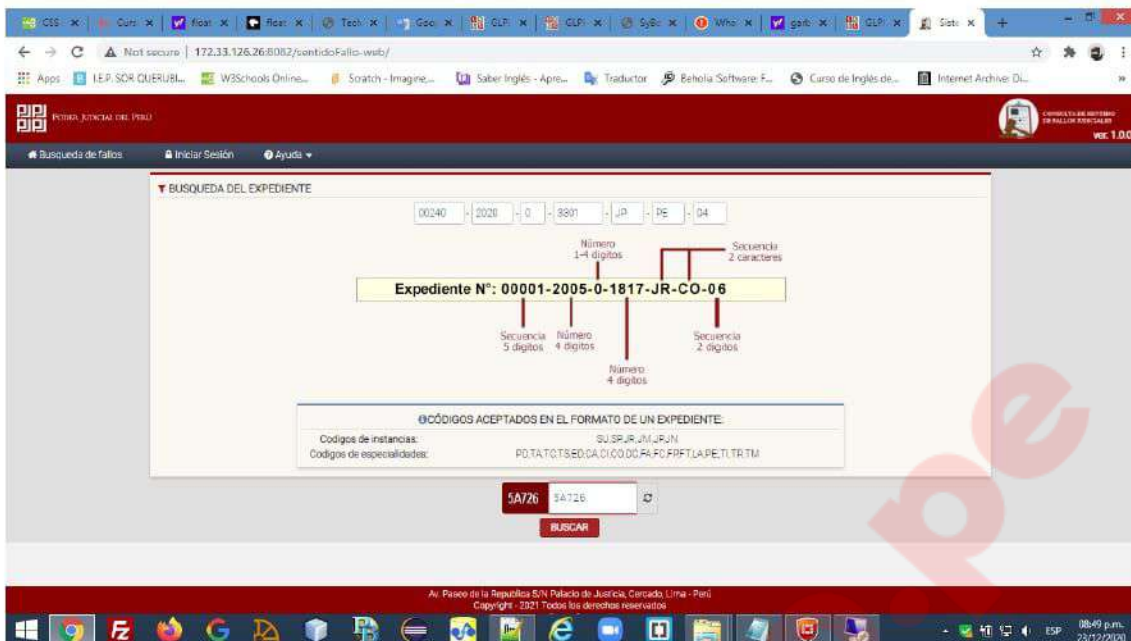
CSS × | Curs × | float × | float × | Tech × | Goo × | GLPI × | GLPI × | SyBo × | Who × | garb × | GLPI × | Siste ×

Not secure | 172.33.126.26:8082/sentidoFallo-web/

Apps | I.E.P. SOR QUERUBI... | W3Schools Online... | Scratch - Imagine... | Saber Inglés - Apre... | Traductor | Beholia Software: F... | Curso de Inglés de... | Internet Archive: Di...

PODER JUDICIAL DEL PERÚ

CONSULTA DE SISTEMA DE FALLOS JUDICIALES
ver. 1.0.0

Busqueda de fallos | Iniciar Sesión | Ayuda

BUSQUEDA DEL EXPEDIENTE

00240 - 2020 - 0 - 3801 - JP - PE - 04

Número 1-4 dígitos

Secuencia 2 caracteres

Expediente N°: 00001-2005-0-1817-JR-CO-06

Secuencia 5 dígitos

Número 4 dígitos

Número 4 dígitos

Secuencia 2 dígitos

CÓDIGOS ACEPTADOS EN EL FORMATO DE UN EXPEDIENTE:

Codigos de instancias: SU,SP,JR,JM,JP,JN
Codigos de especialidades: PD,TA,TC,TS,ED,CA,CI,CO,DC,FA,FC,FP,FT,LA,PE,TI,TR,TM

5A726 | 5A726

BUSCAR

Av. Paseo de la República S/N Palacio de Justicia, Cercado, Lima - Perú
Copyright - 2021 Todos los derechos reservados

ESP 08:49 p.m. 23/12/2020